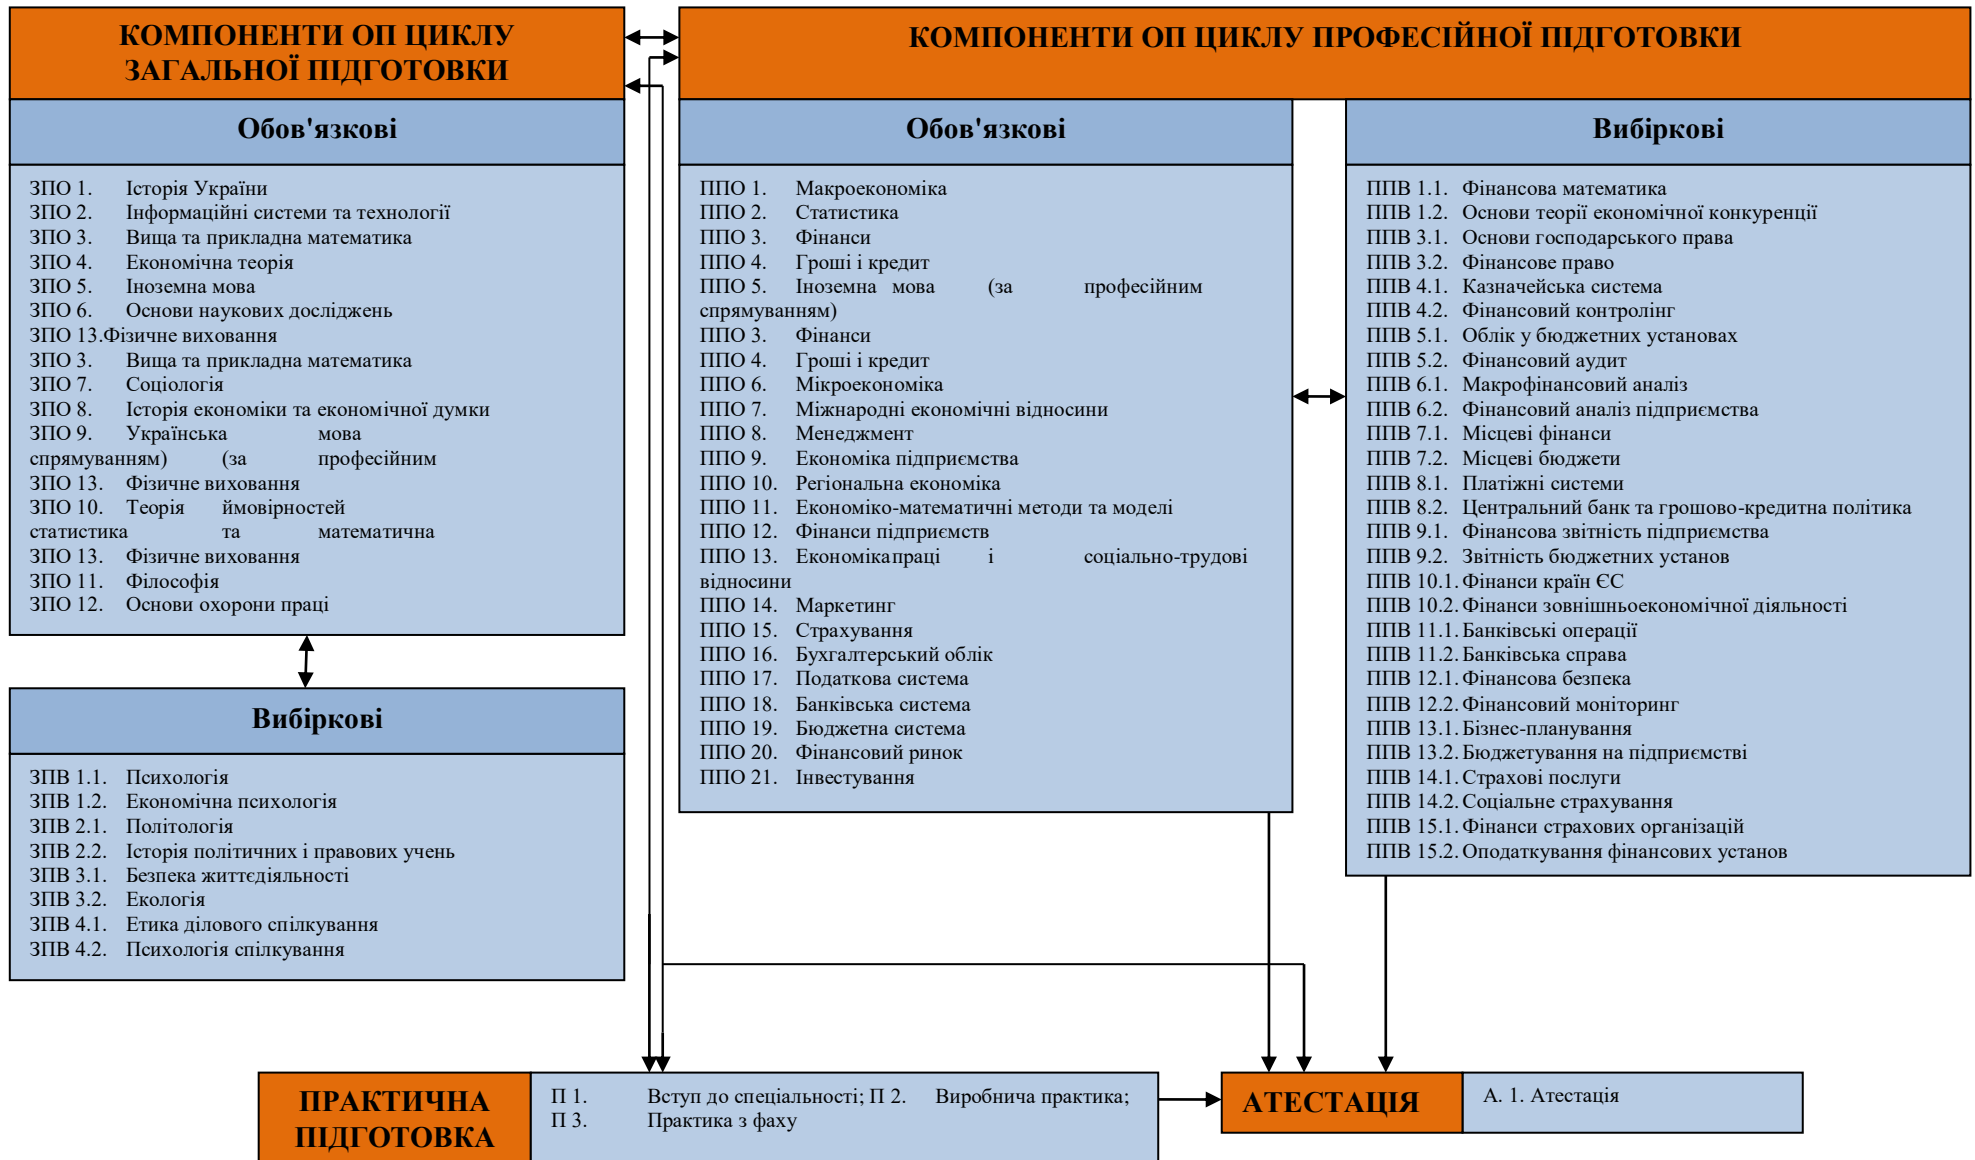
КОМПОНЕНТИ ОП ЦИКЛУ ЗАГАЛЬНОЇ ПІДГОТОВКИ

Обов'язкові

ЗПО 1. Історія України
ЗПО 2. Інформаційні системи та технології
ЗПО 3. Вища та прикладна математика
ЗПО 4. Економічна теорія
ЗПО 5. Іноземна мова
ЗПО 6. Основи наукових досліджень
ЗПО 13.Фізичне виховання
ЗПО 3. Вища та прикладна математика
ЗПО 7. Соціологія
ЗПО 8. Історія економіки та економічної думки
ЗПО 9. Українська мова спрямуванням) (за професійним
ЗПО 13. Фізичне виховання
ЗПО 10. Теорія ймовірностей статистика та математична
ЗПО 13. Фізичне виховання
ЗПО 11. Філософія
ЗПО 12. Основи охорони праці

Вибіркові

ЗПВ 1.1. Психологія
ЗПВ 1.2. Економічна психологія
ЗПВ 2.1. Політологія
ЗПВ 2.2. Історія політичних і правових учень
ЗПВ 3.1. Безпека життєдіяльності
ЗПВ 3.2. Екологія
ЗПВ 4.1. Етика ділового спілкування
ЗПВ 4.2. Психологія спілкування

КОМПОНЕНТИ ОП ЦИКЛУ ПРОФЕСІЙНОЇ ПІДГОТОВКИ

Обов'язкові

ППО 1. Макроекономіка
ППО 2. Статистика
ППО 3. Фінанси
ППО 4. Гроші і кредит
ППО 5. Іноземна мова (за професійним спрямуванням)
ППО 3. Фінанси
ППО 4. Гроші і кредит
ППО 6. Мікроекономіка
ППО 7. Міжнародні економічні відносини
ППО 8. Менеджмент
ППО 9. Економіка підприємства
ППО 10. Регіональна економіка
ППО 11. Економіко-математичні методи та моделі
ППО 12. Фінанси підприємств
ППО 13. Економікапраці і соціально-трудові відносини
ППО 14. Маркетинг
ППО 15. Страхування
ППО 16. Бухгалтерський облік
ППО 17. Податкова система
ППО 18. Банківська система
ППО 19. Бюджетна система
ППО 20. Фінансовий ринок
ППО 21. Інвестування

Вибіркові

ППВ 1.1. Фінансова математика
ППВ 1.2. Основи теорії економічної конкуренції
ППВ 3.1. Основи господарського права
ППВ 3.2. Фінансове право
ППВ 4.1. Казначейська система
ППВ 4.2. Фінансовий контролінг
ППВ 5.1. Облік у бюджетних установах
ППВ 5.2. Фінансовий аудит
ППВ 6.1. Макрофінансовий аналіз
ППВ 6.2. Фінансовий аналіз підприємства
ППВ 7.1. Місцеві фінанси
ППВ 7.2. Місцеві бюджети
ППВ 8.1. Платіжні системи
ППВ 8.2. Центральний банк та грошово-кредитна політика
ППВ 9.1. Фінансова звітність підприємства
ППВ 9.2. Звітність бюджетних установ
ППВ 10.1. Фінанси країн ЄС
ППВ 10.2. Фінанси зовнішньоекономічної діяльності
ППВ 11.1. Банківські операції
ППВ 11.2. Банківська справа
ППВ 12.1. Фінансова безпека
ППВ 12.2. Фінансовий моніторинг
ППВ 13.1. Бізнес-планування
ППВ 13.2. Бюджетування на підприємстві
ППВ 14.1. Страхові послуги
ППВ 14.2. Соціальне страхування
ППВ 15.1. Фінанси страхових організацій
ППВ 15.2. Оподаткування фінансових установ

ПРАКТИЧНА ПІДГОТОВКА

П 1. Вступ до спеціальності; П 2. Виробнича практика;
П 3. Практика з фаху

АТЕСТАЦІЯ

А. 1. Атестація